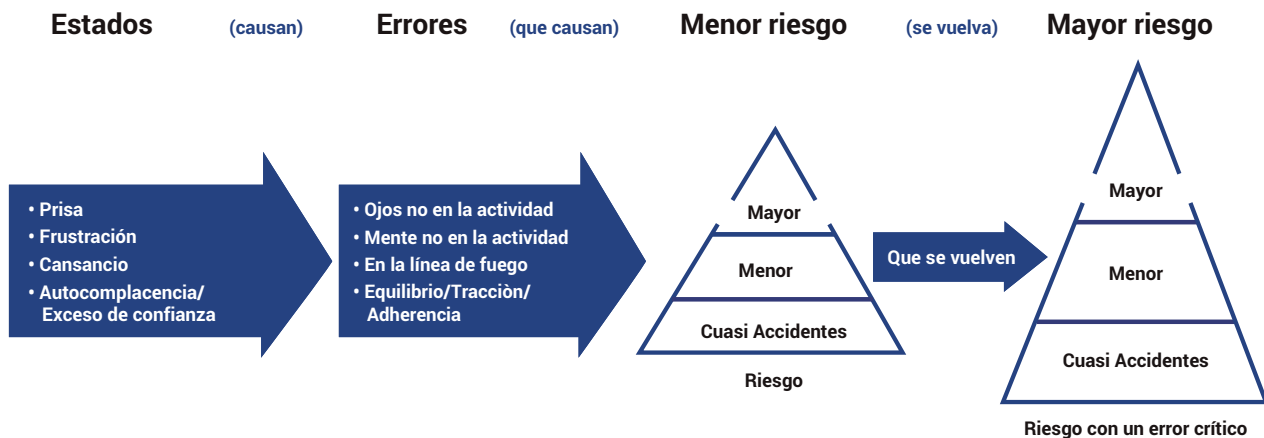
Estados (causan) Errores (que causan) Menor riesgo (se vuelva) Mayor riesgo

• Prisa
• Frustración
• Cansancio
• Autocomplacencia/ Exceso de confianza

• Ojos no en la actividad
• Mente no en la actividad
• En la línea de fuego
• Equilibrio/Tracciòn/ Adherencia

Mayor
Menor
Cuasi Accidentes
Riesgo

Que se vuelven

Mayor
Menor
Cuasi Accidentes
Riesgo con un error crítico